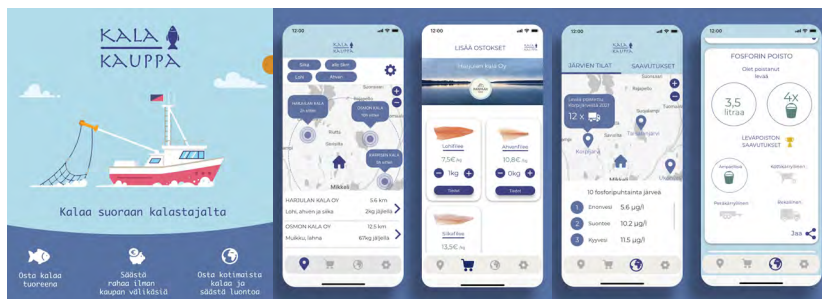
KALA KAUPPA

Kalaa suoraan kalastajalta

Osta kalaa tuoreena

Säästä rahaa ilman kaupan välikäsiä

Osta kotimaista kalaa ja säästä luontoa

12:00

KALA KAUPPA

Siika

Ahven

Lohi

Savonlinna

HARJULAN KALA

OSMON KALA

KARHUSEN KALA

Mikkeli

HARJULAN KALA OY 5.6 km
Lohi, ahven ja siika 2kg jäljellä

OSMON KALA OY 12.5 km
Muikku, lahna 67kg jäljellä

12:00

LISÄÄ OSTOKSET

Harjulan Kala Oy

Lohifilee
7,5€
1kg
Tilaa!

Ahvenfilee
10,8€
0kg
Tilaa!

Siikafilee
13,5€

12:00

JÄRVIEN TILAT

SAAVUTUKSET

12 x

10 fosforipuhtainta järveä

1 Enonvesi 5.6 µg/l
2 Suontee 10.2 µg/l
3 Kyyvesi 11.5 µg/l

12:00

FOSFORIN POISTO

Olet poistanut levää

3,5 litraa

4x

LEVÄPOISTON SAAVUTUKSET

Jaa